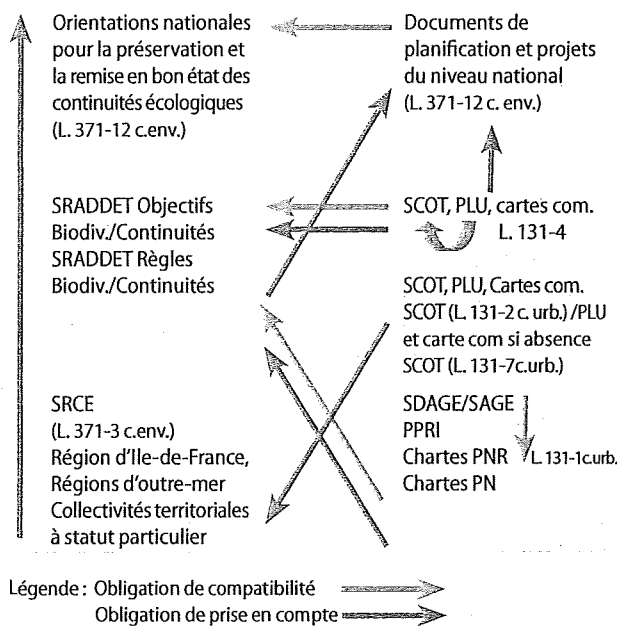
Orientations nationales pour la préservation et la remise en bon état des continuités écologiques (L. 371-12 c.env.)

Documents de planification et projets du niveau national (L. 371-12 c. env.)

SRADDET Objectifs Biodiv./Continuités
SRADDET Règles Biodiv./Continuités

SCOT, PLU, cartes com.
L. 131-4

SCOT, PLU, Cartes com.
SCOT (L. 131-2 c. urb.) /PLU et carte com si absence SCOT (L. 131-7c.urb.)

SRCE
(L. 371-3 c.env.)
Région d'Ile-de-France, Régions d'outre-mer
Collectivités territoriales à statut particulier

SDAGE/SAGE
PPRI
Chartes PNR
Chartes PN
L. 131-1c.urb.

Légende : Obligation de compatibilité
Obligation de prise en compte